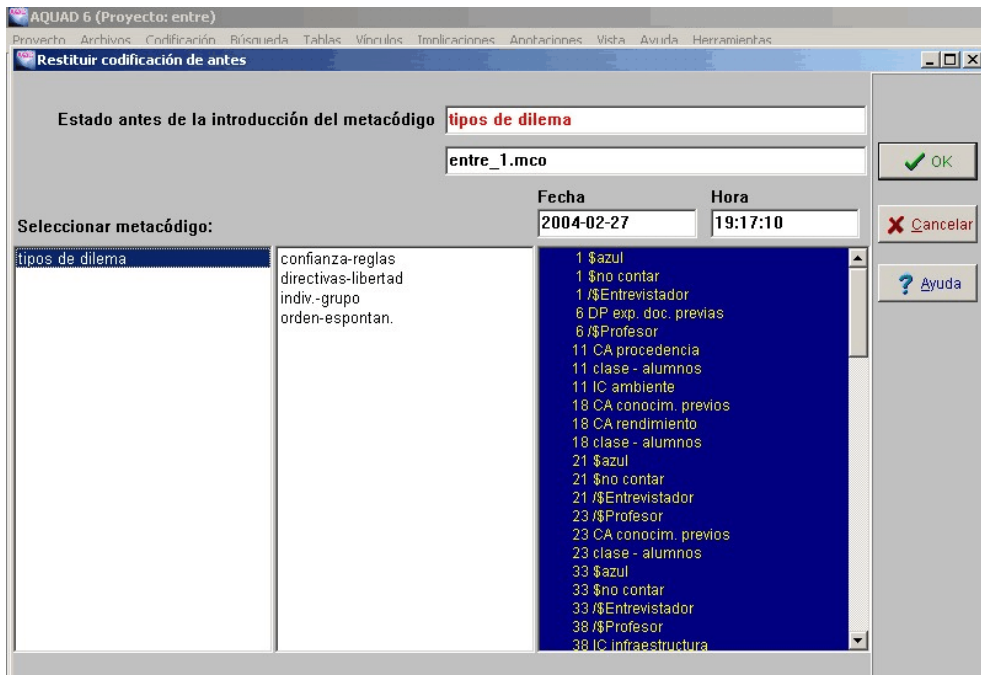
AQUAD 6 (Proyecto: entre)

Proyecto Archivos Codificación Búsqueda Tablas Vínculos Implicaciones Anotaciones Vista Ayuda Herramientas

Restituir codificación de antes

Estado antes de la introducción del metacódigo tipos de dilema

entre_1.mco

OK

Fecha 2004-02-27

Hora 19:17:10

Seleccionar metacódigo:

Cancelar

Ayuda

tipos de dilema

confianza-reglas
directivas-libertad
indiv.-grupo
orden-espontan.

1 $azul
1 $no contar
1 /$Entrevistador
6 DP exp. doc. previas
6 /$Profesor
11 CA procedencia
11 clase - alumnos
11 IC ambiente
18 CA conocim. previos
18 CA rendimiento
18 clase - alumnos
21 $azul
21 $no contar
21 /$Entrevistador
23 /$Profesor
23 CA conocim. previos
23 clase - alumnos
33 $azul
33 $no contar
33 /$Entrevistador
38 /$Profesor
38 IC infraestructura